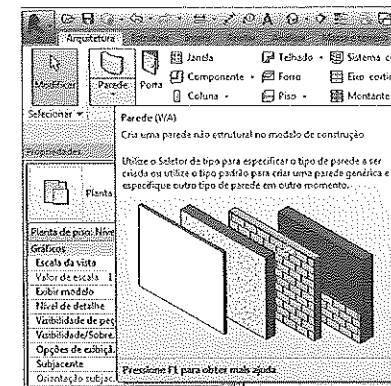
Arquitetura

Modificar

Parede

Porta

Janela

Componente

Coluna

Telhado

Forro

Piso

Sistema c

Eixo corti

Montante

Selecionar

Propriedades

Planta

Planta de piso: Níve

Gráficos

Escala da vista

Valor de escala 1

Exibir modelo

Nível de detalhe

Visibilidade de peç

Visibilidade/Sobre.

Opções de exibiçã.

Subjacente

Orientação subjac

Parede (WA)

Cria uma parede não estrutural no modelo de construção

Utilize o Seletor de tipo para especificar o tipo de parede a ser criada ou utilize o tipo padrão para criar uma parede genérica e especifique outro tipo de parede em outro momento.

Pressione F1 para obter mais ajuda